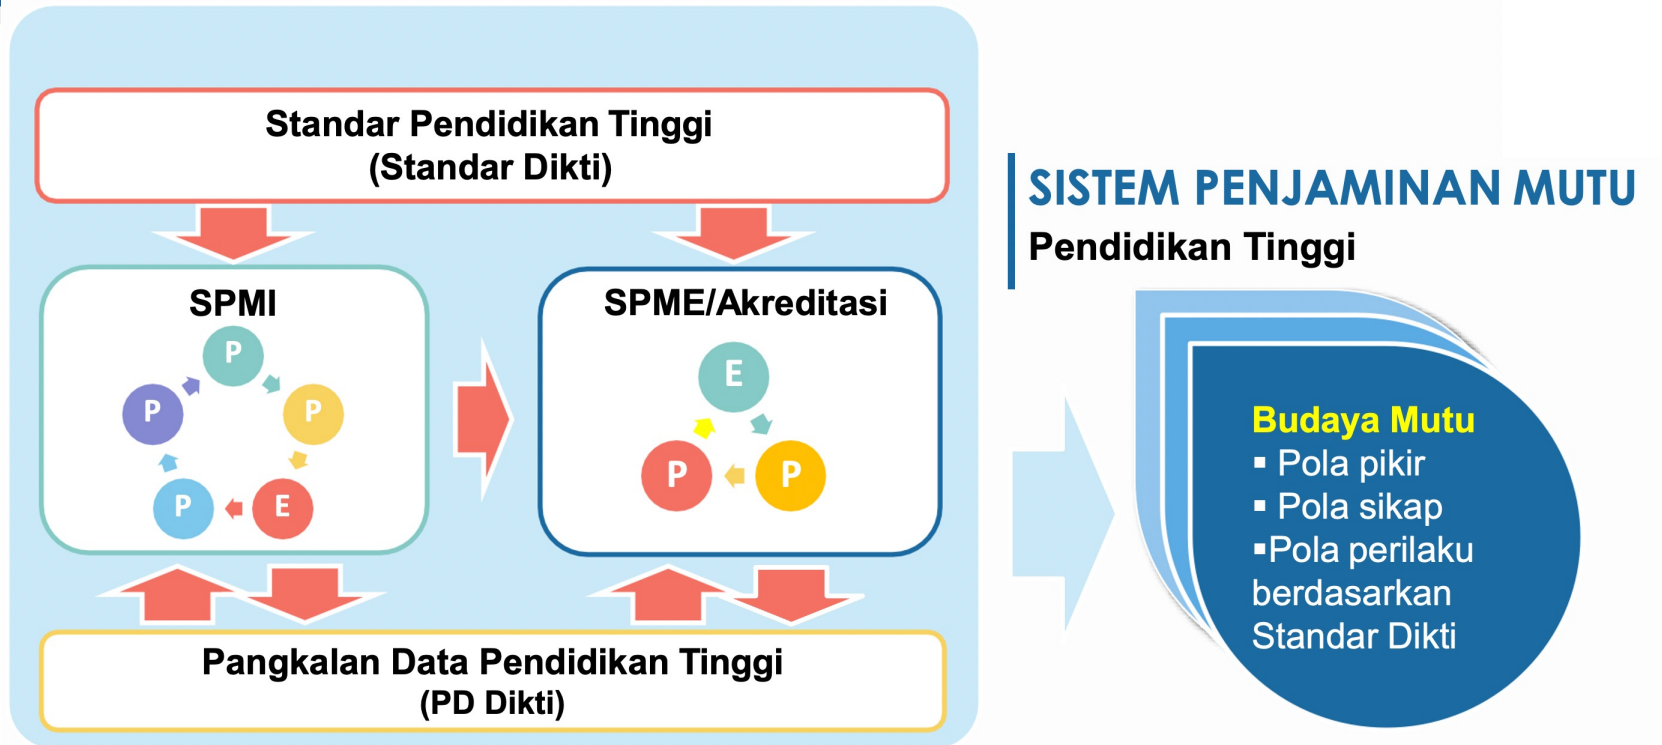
Standar Pendidikan Tinggi
(Standar Dikti)

SPMI

P

P

P

P

E

SPME/Akreditasi

E

P

P

Pangkalan Data Pendidikan Tinggi
(PD Dikti)

SISTEM PENJAMINAN MUTU
Pendidikan Tinggi

Budaya Mutu
▪ Pola pikir
▪ Pola sikap
▪Pola perilaku berdasarkan Standar Dikti